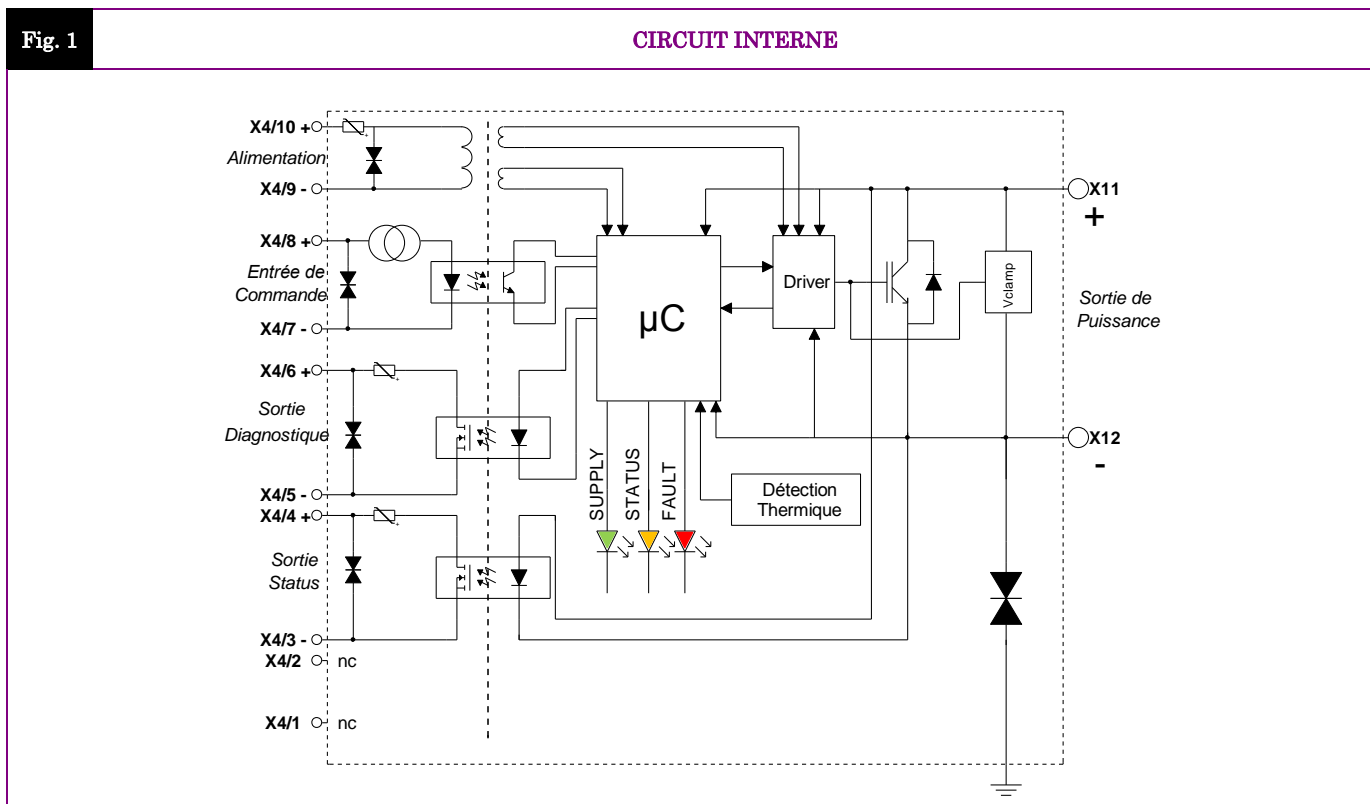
Fig. 1

CIRCUIT INTERNE

X4/10 +
Alimentation
X4/9 -
X4/8 +
Entrée de Commande
X4/7 -
X4/6 +
Sortie Diagnostique
X4/5 -
X4/4 +
Sortie Status
X4/3 -
X4/2 nc
X4/1 nc

µC
Driver
Vclamp
SUPPLY
STATUS
FAULT
Détection Thermique

X11
+
Sortie de Puissance
X12
-